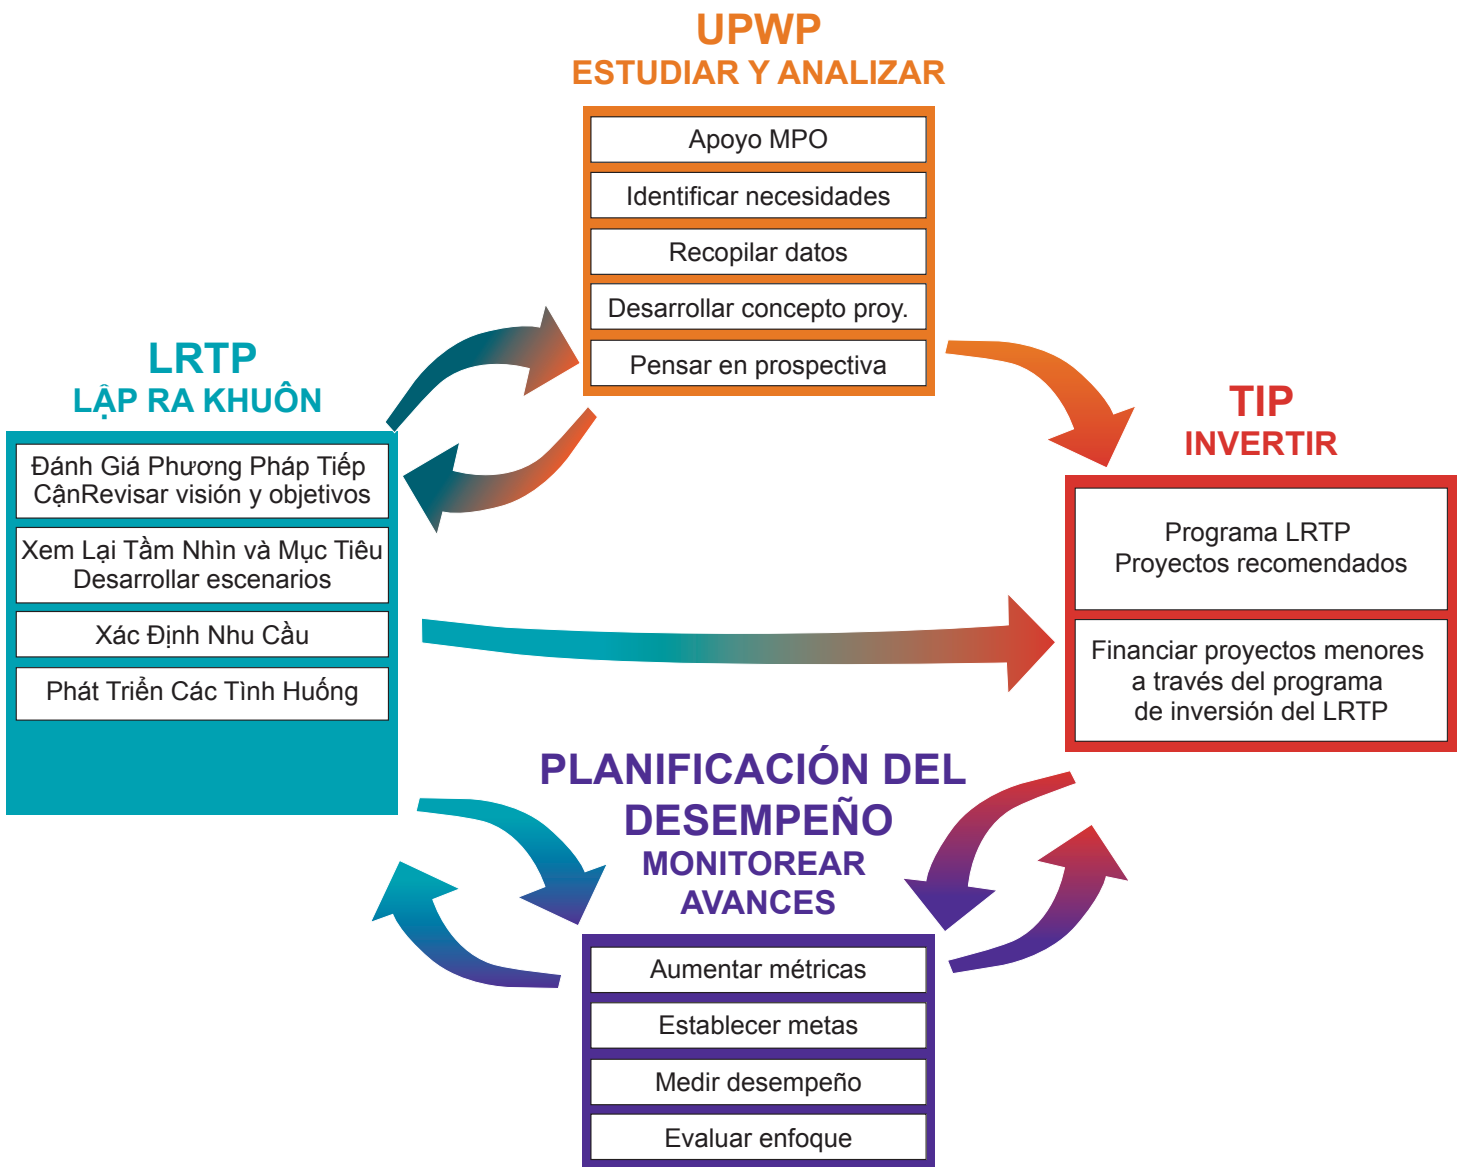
UPWP
ESTUDIAR Y ANALIZAR

Apoyo MPO

Identificar necesidades

Recopilar datos

Desarrollar concepto proy.

Pensar en prospectiva

LRTP
LẬP RA KHUÔN

Đánh Giá Phương Pháp Tiếp CậnRevisar visión y objetivos

Xem Lại Tầm Nhìn và Mục Tiêu
Desarrollar escenarios

Xác Định Nhu Cầu

Phát Triển Các Tình Huống

TIP
INVERTIR

Programa LRTP
Proyectos recomendados

Financiar proyectos menores a través del programa de inversión del LRTP

PLANIFICACIÓN DEL DESEMPEÑO
MONITOREAR AVANCES

Aumentar métricas

Establecer metas

Medir desempeño

Evaluar enfoque